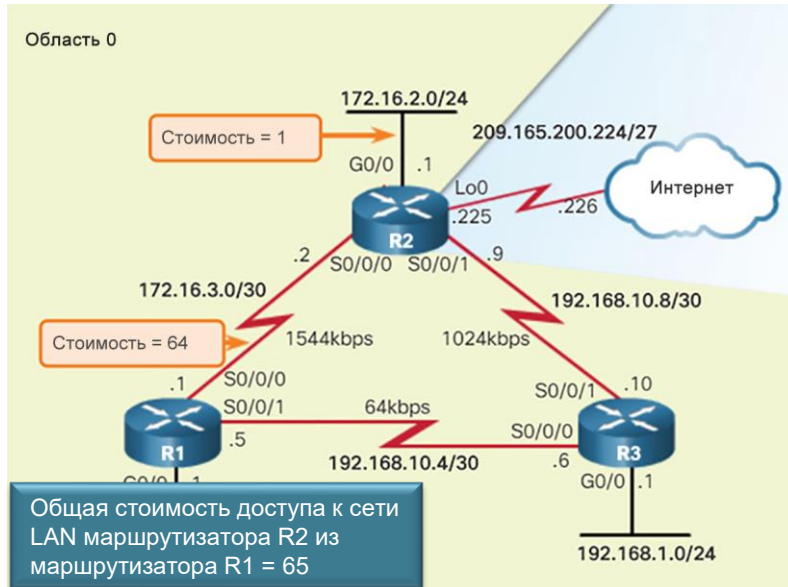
Область 0

172.16.2.0/24

Стоимость = 1

209.165.200.224/27

G0/0 .1

Lo0

Интернет

.225

.226

R2

.2

S0/0/0

S0/0/1

.9

172.16.3.0/30

192.168.10.8/30

Стоимость = 64

1544kbps

1024kbps

.1

S0/0/0

S0/0/1

.10

S0/0/1

64kbps

R1

.5

S0/0/0

192.168.10.4/30

.6

R3

G0/0 .1

G0/0 .1

Общая стоимость доступа к сети LAN маршрутизатора R2 из маршрутизатора R1 = 65

192.168.1.0/24